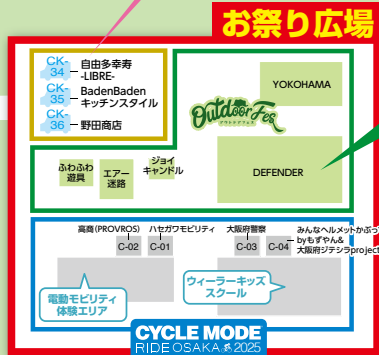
お祭り広場

CK-34 自由多幸寿 -LIBRE-
CK-35 BadenBaden キッチンスタイル
CK-36 野田商店

YOKOHAMA

Outdoor Fes
アウトドアフェス

ふわふわ遊具

エアー迷路

ジョイキャンドル

DEFENDER

高島(PROVROS)
C-02

ハセガワモビリティ
C-01

大阪府警察
C-03

みんなヘルメットかぶろ～ by もずやん＆大阪府ジテシラproject
C-04

電動モビリティ体験エリア

ウィーラーキッズスクール

CYCLE MODE
RIDE OSAKA 2025